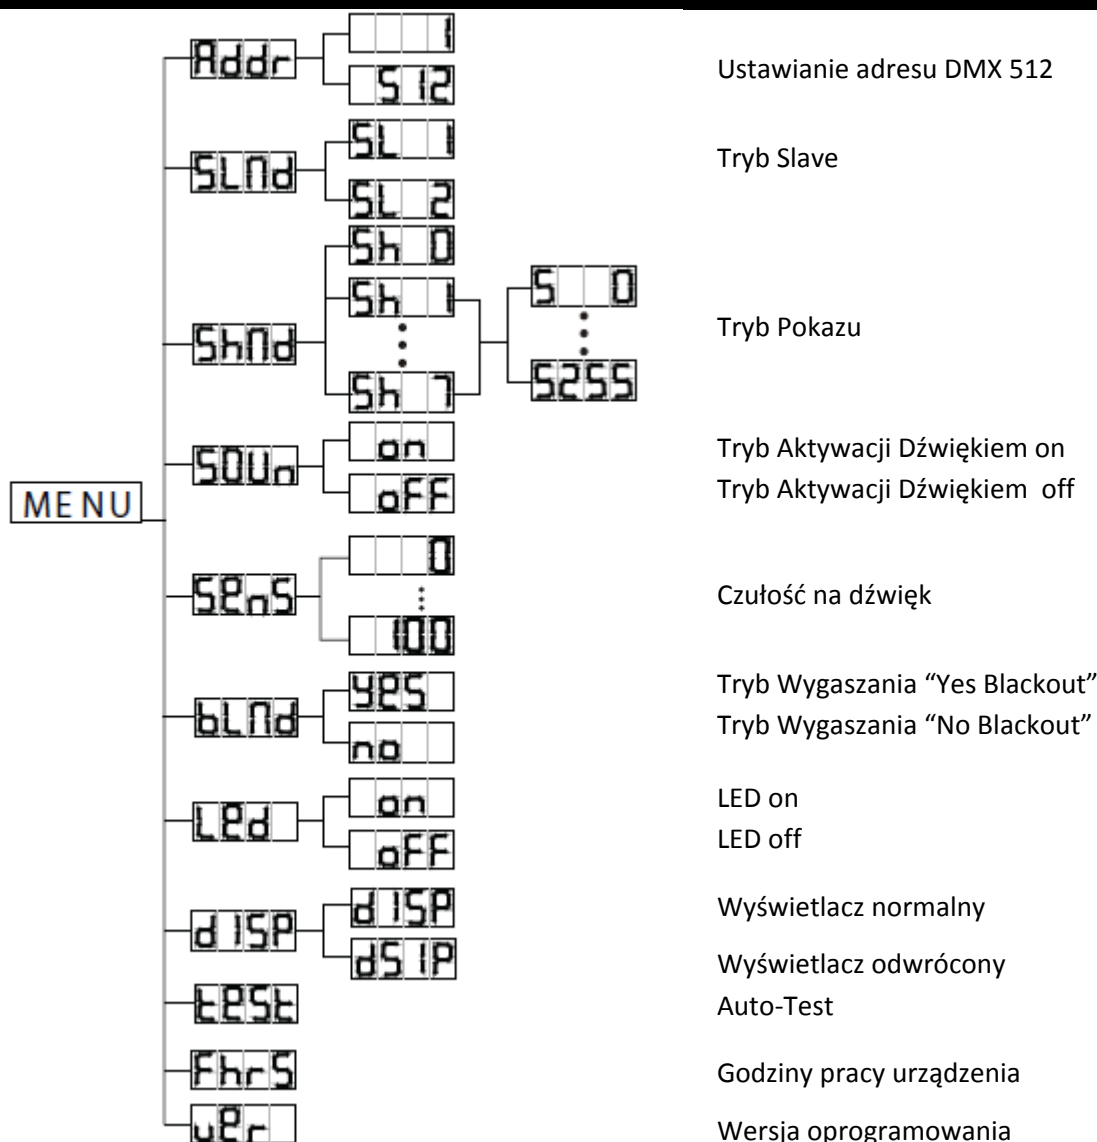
MENU

Addr
1
512
SLNd
SL 1
SL 2
ShNd
Sh 0
Sh 1
Sh 7
S 0
S255
SOUn
on
oFF
SEnS
0
100
bLNd
YES
no
LEd
on
oFF
dISP
dISP
dSIP
tESt
FhrS
vEr

Ustawianie adresu DMX 512

Tryb Slave

Tryb Pokazu

Tryb Aktywacji Dźwiękiem on
Tryb Aktywacji Dźwiękiem off

Czułość na dźwięk

Tryb Wygaszania "Yes Blackout"
Tryb Wygaszania "No Blackout"

LED on
LED off

Wyświetlacz normalny

Wyświetlacz odwrócony
Auto-Test

Godziny pracy urządzenia

Wersja oprogramowania